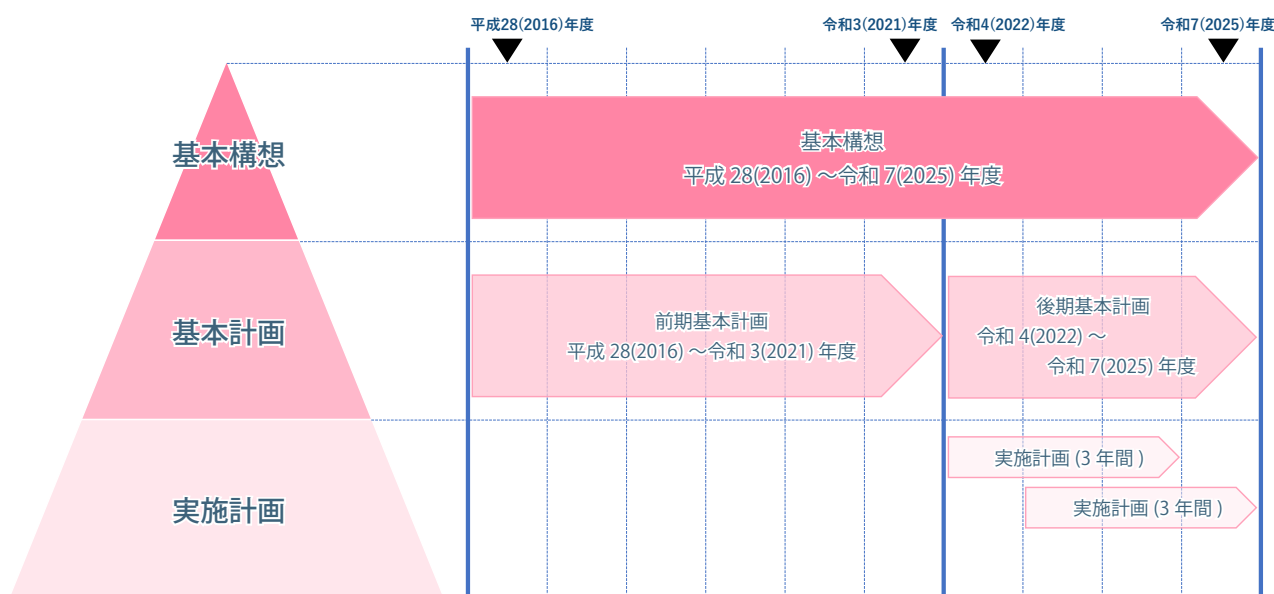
平成28(2016)年度

令和3(2021)年度

令和4(2022)年度

令和7(2025)年度

基本構想

基本計画

実施計画

基本構想
平成 28(2016) ～令和 7(2025) 年度

前期基本計画
平成 28(2016) ～令和 3(2021) 年度

後期基本計画
令和 4(2022) ～
令和 7(2025) 年度

実施計画 (3 年間 )

実施計画 (3 年間 )